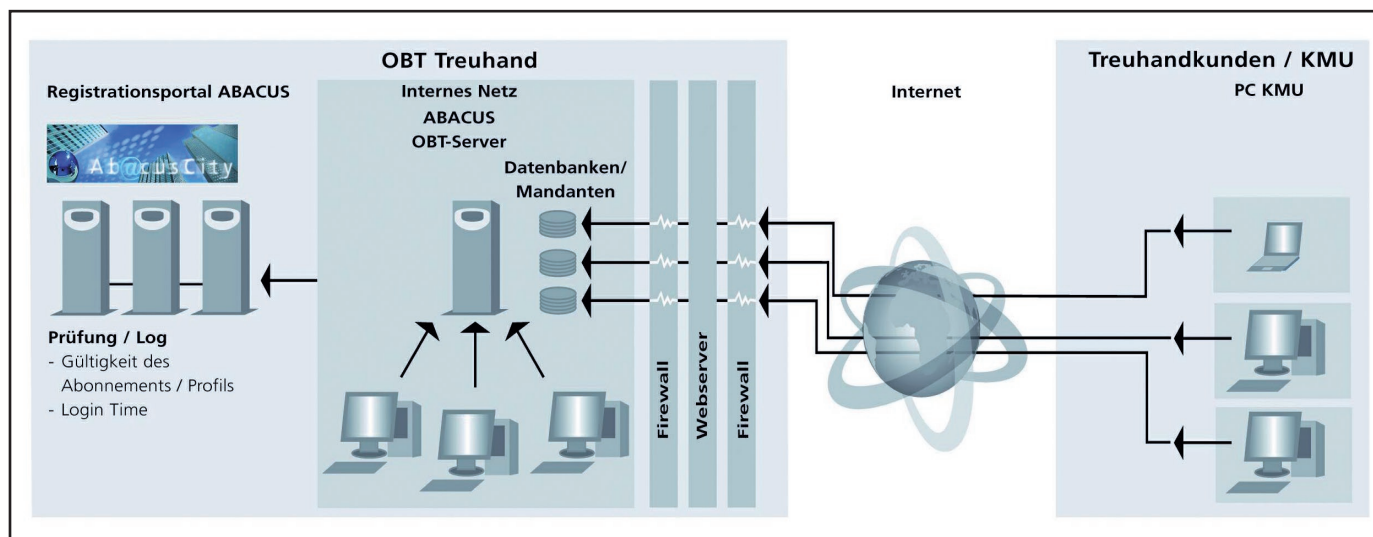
OBT Treuhand

Registrationsportal ABACUS

Ab@cusCity

Prüfung / Log
- Gültigkeit des Abonnements / Profils
- Login Time

Internes Netz
ABACUS
OBT-Server

Datenbanken/
Mandanten

Firewall

Webserver

Firewall

Internet

Treuhandkunden / KMU

PC KMU